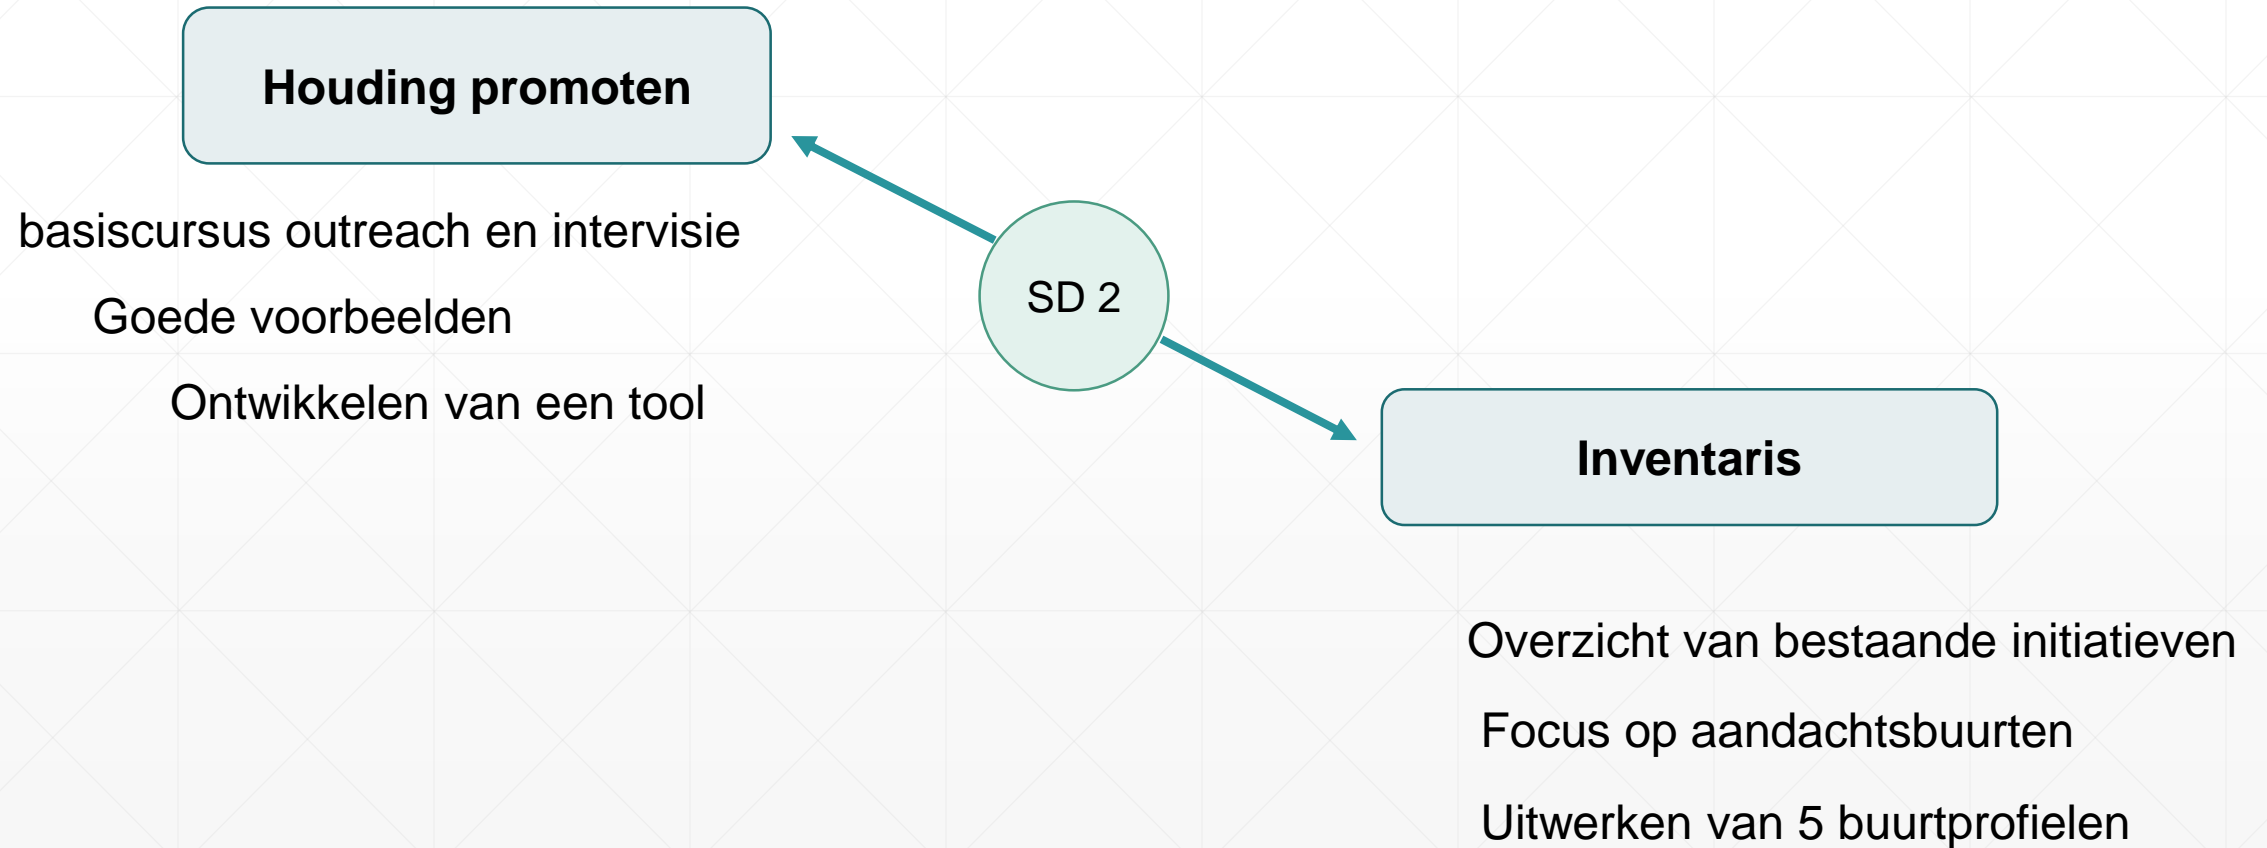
Houding promoten

basiscursus outreach en intervisie

Goede voorbeelden

Ontwikkelen van een tool

SD 2

Inventaris

Overzicht van bestaande initiatieven

Focus op aandachtsbuurten

Uitwerken van 5 buurtprofielen